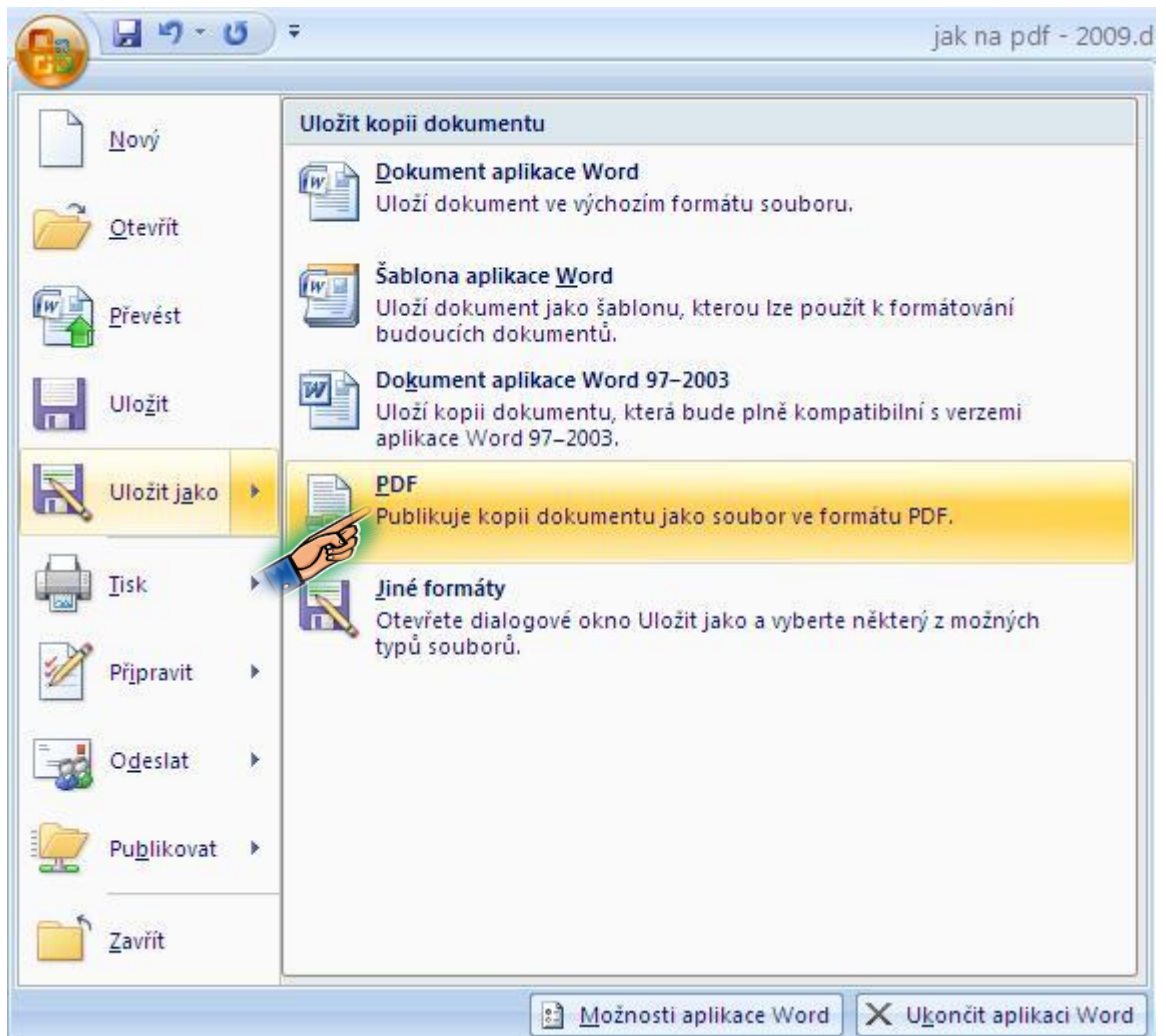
jak na pdf - 2009.d

Nový

Otevřít

Převést

Uložit

Uložit jako

Tisk

Připravit

Odeslat

Publikovat

Zavřít

Uložit kopii dokumentu

Dokument aplikace Word
Uloží dokument ve výchozím formátu souboru.

Šablona aplikace Word
Uloží dokument jako šablonu, kterou lze použít k formátování budoucích dokumentů.

Dokument aplikace Word 97–2003
Uloží kopii dokumentu, která bude plně kompatibilní s verzemi aplikace Word 97–2003.

PDF
Publikuje kopii dokumentu jako soubor ve formátu PDF.

Jiné formáty
Otevřete dialogové okno Uložit jako a vyberte některý z možných typů souborů.

Možnosti aplikace Word

Ukončit aplikaci Word